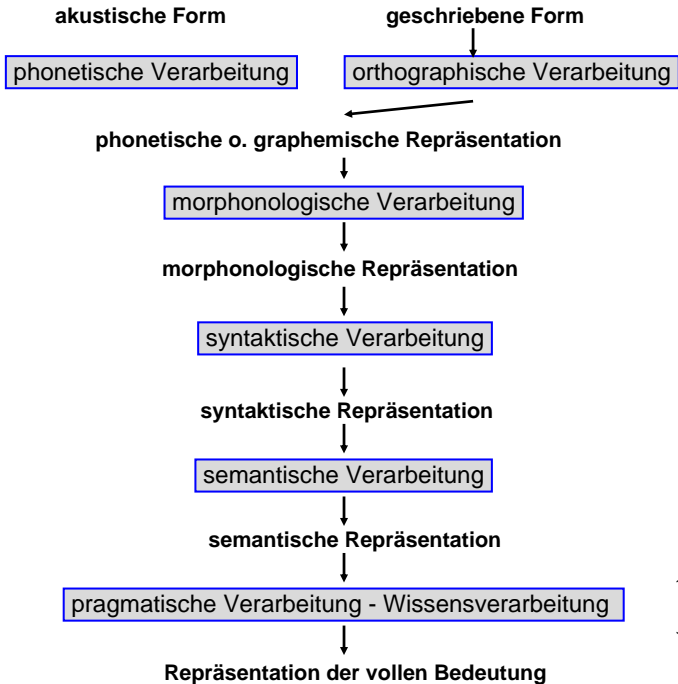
akustische Form

geschriebene Form

phonetische Verarbeitung

orthographische Verarbeitung

phonetische o. graphemische Repräsentation

morphonologische Verarbeitung

morphonologische Repräsentation

syntaktische Verarbeitung

syntaktische Repräsentation

semantische Verarbeitung

semantische Repräsentation

pragmatische Verarbeitung - Wissensverarbeitung

Repräsentation der vollen Bedeutung